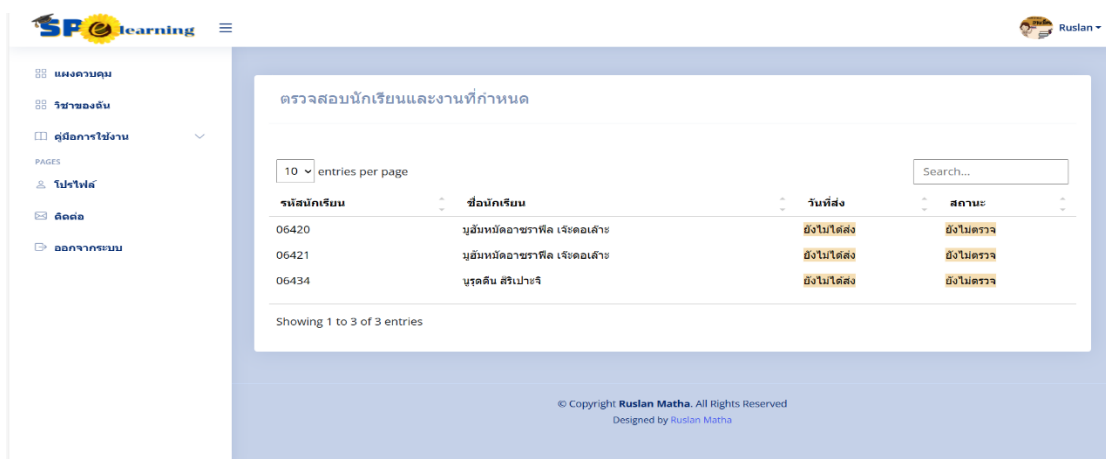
SP elearning

Ruslan

แผงควบคุม
วิชาของฉัน
คู่มือการใช้งาน
PAGES
โปรไฟล์
ติดต่อ
ออกจากระบบ

ตรวจสอบนักเรียนและงานที่กำหนด

10 entries per page

Search...

| รหัสนักเรียน | ชื่อนักเรียน | วันที่ส่ง | สถานะ |
|---|---|---|---|
| 06420 | มูฮัมหมัดอาซราฟีล เจ๊ะดอเล๊าะ | ยังไม่ได้ส่ง | ยังไม่ตรวจ |
| 06421 | มูฮัมหมัดอาซราฟีล เจ๊ะดอเล๊าะ | ยังไม่ได้ส่ง | ยังไม่ตรวจ |
| 06434 | นูรุดดีน สิริเปาะจิ | ยังไม่ได้ส่ง | ยังไม่ตรวจ |

Showing 1 to 3 of 3 entries

© Copyright Ruslan Matha. All Rights Reserved
Designed by Ruslan Matha